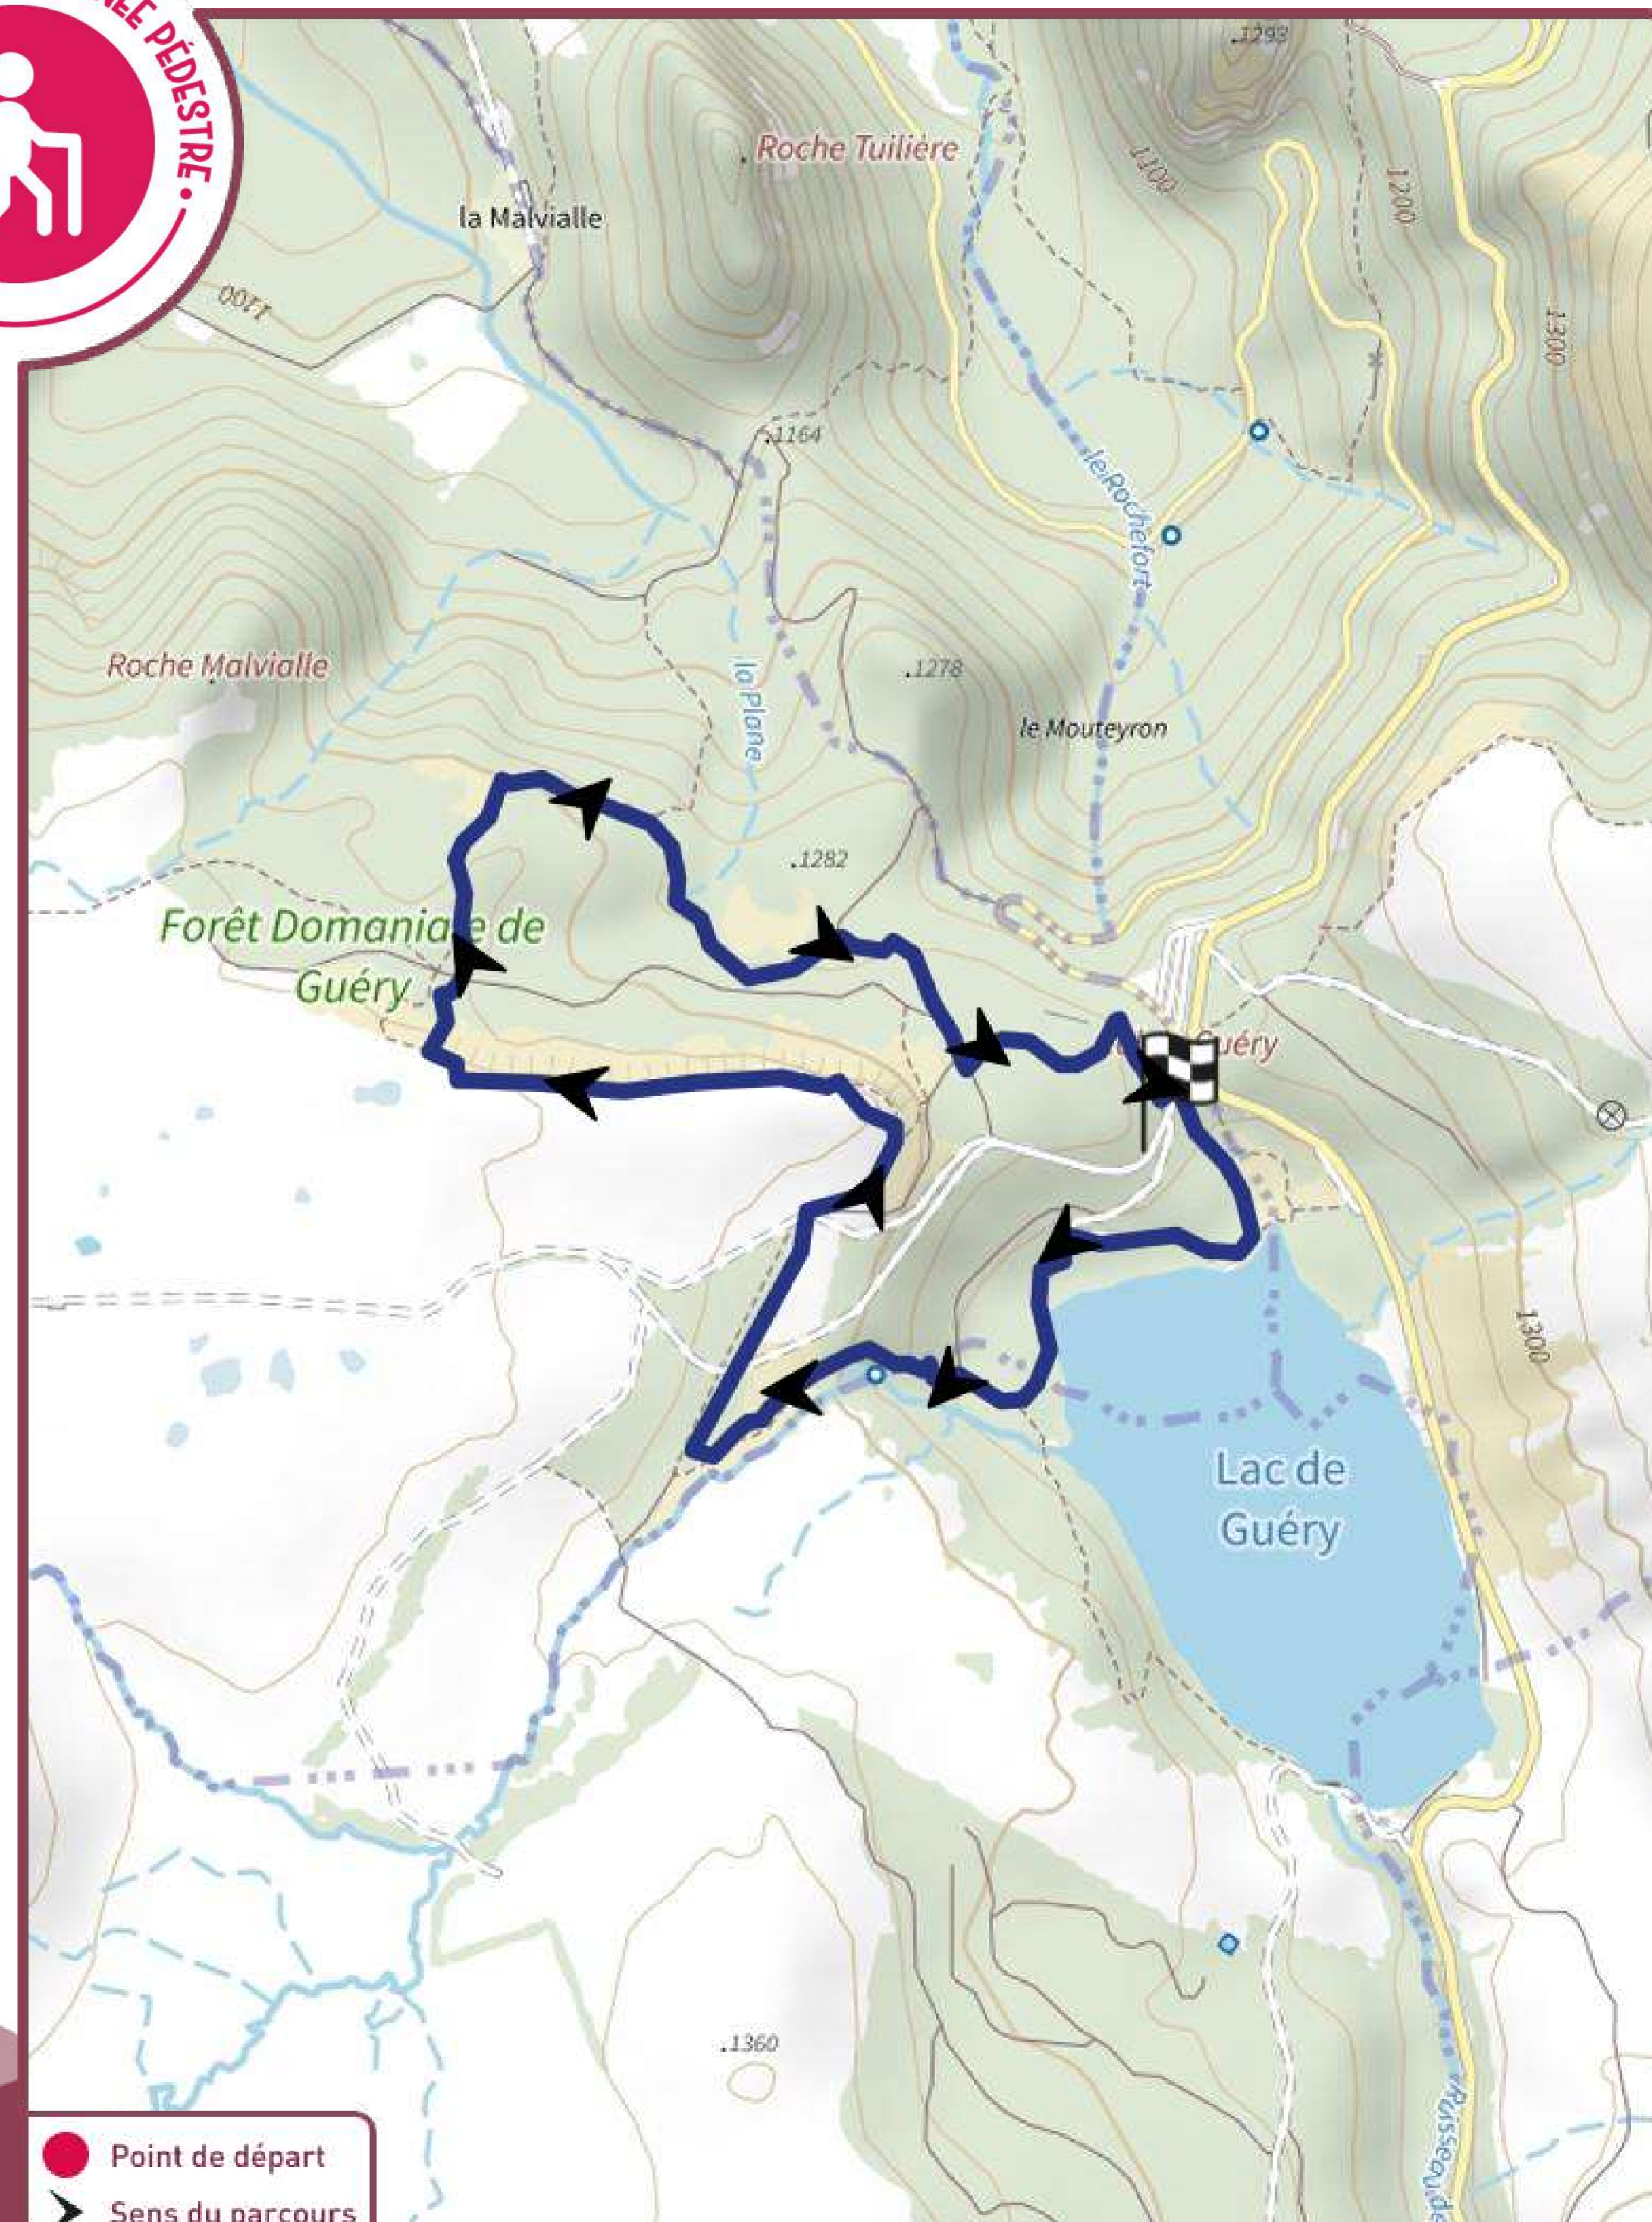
PÉDESTRE
.1293
Roche Tuilière
1100
1200
la Malvialle
1100
1300
.1164
le Rochefort
Roche Malvialle
la Plane
.1278
le Mouteyron
.1282
Forêt Domaniale de Guéry
Guéry
1300
Lac de Guéry
.1360
Ruisseau de
Point de départ
Sens du parcours